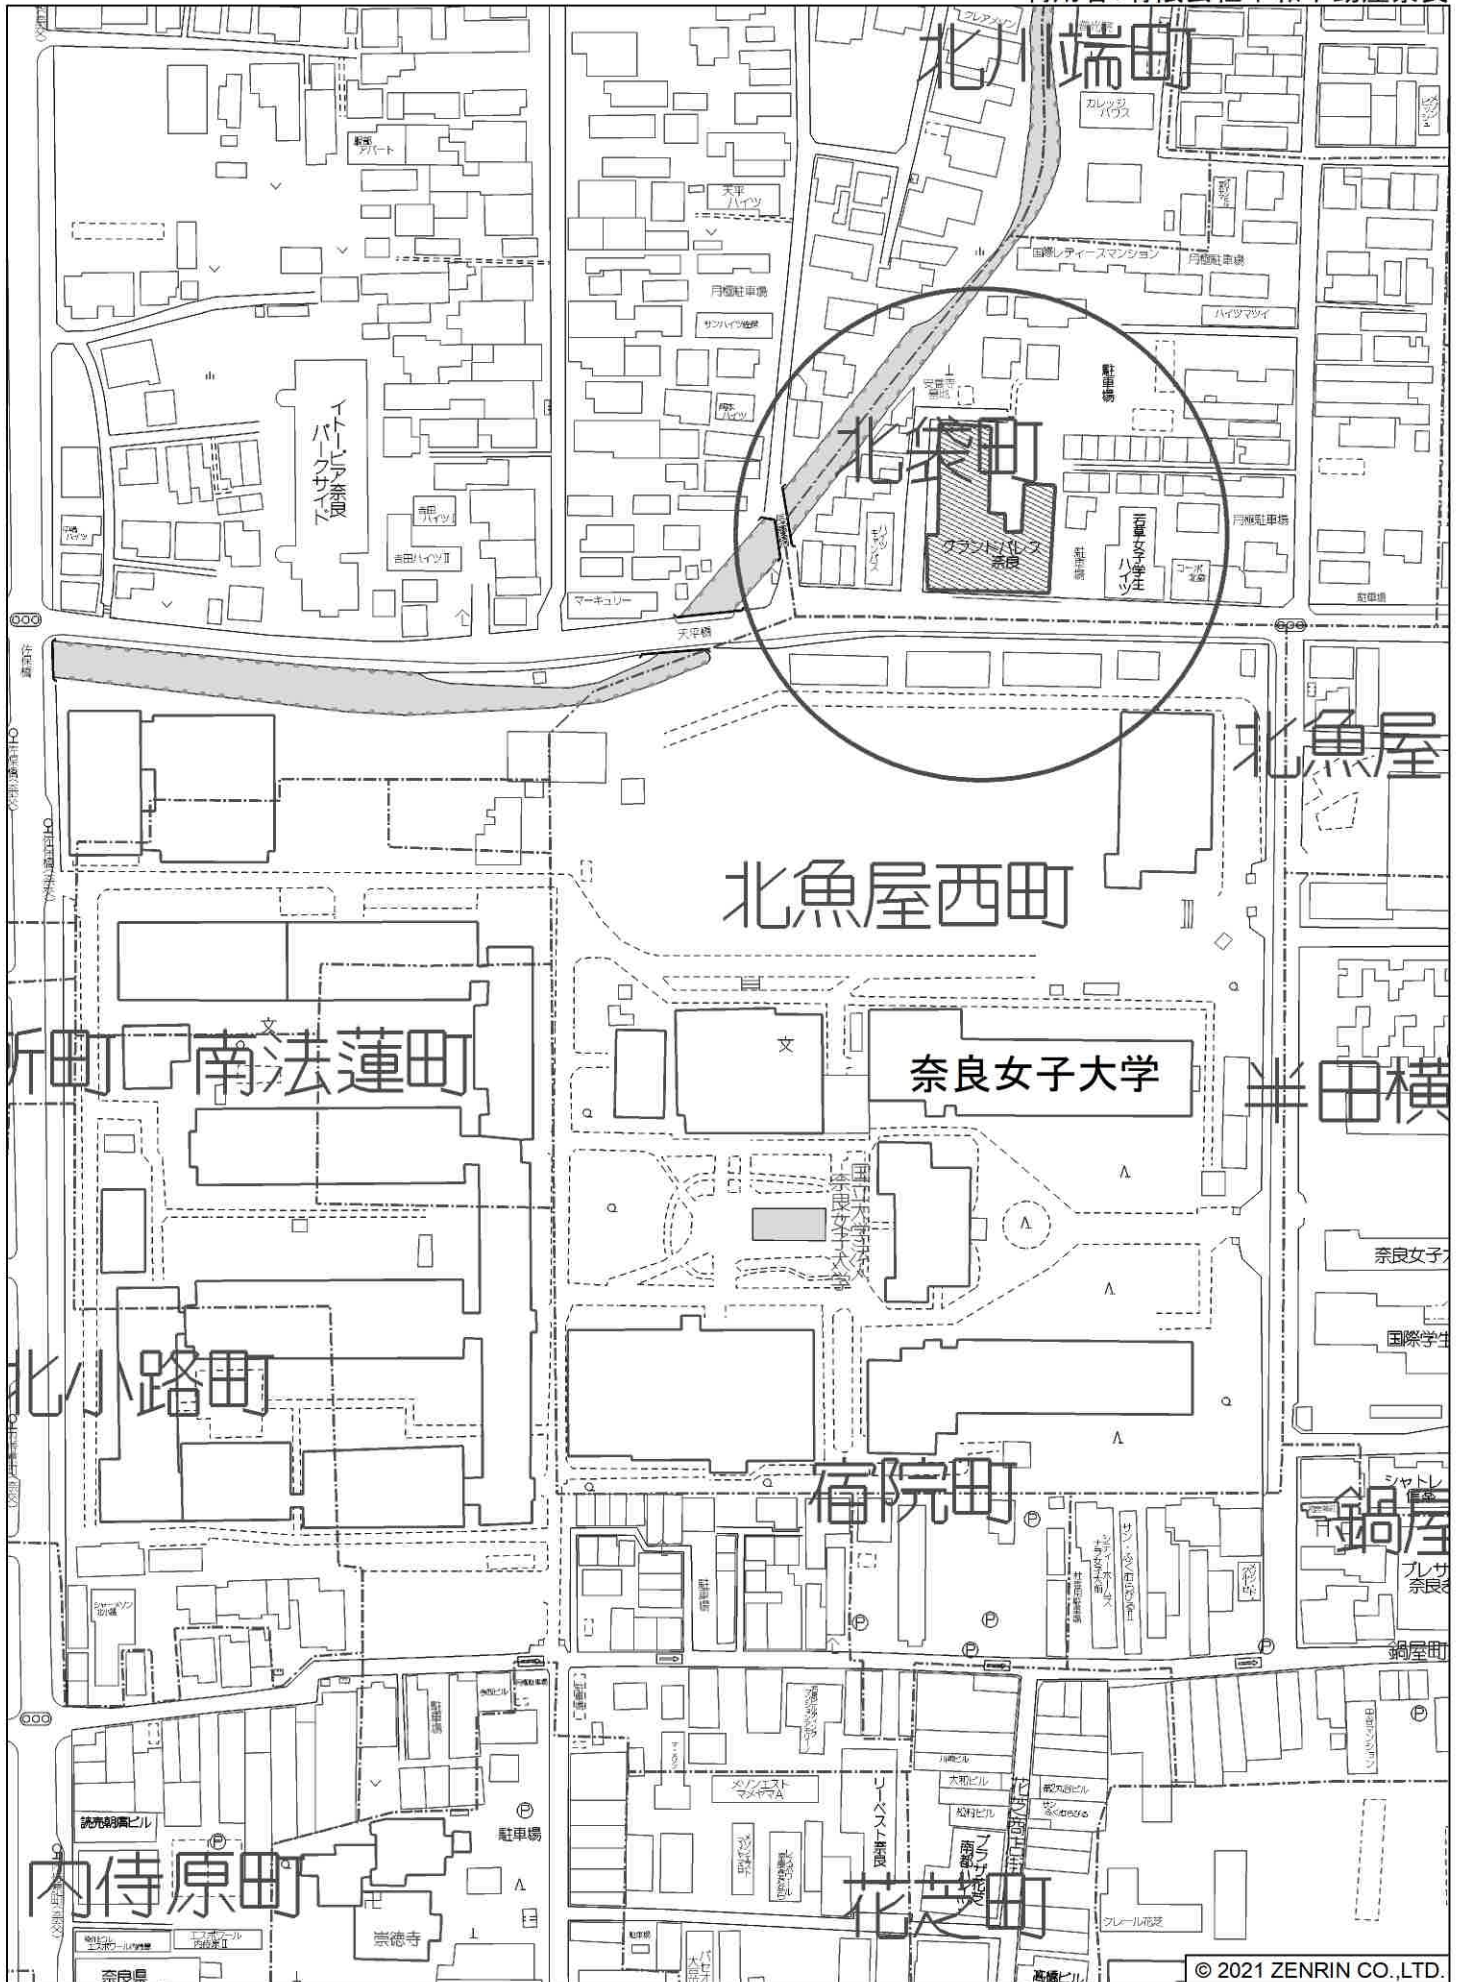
北川端町

カレッジハウス

天平ハイツ

国際レディースマンション

月極駐車場

ハイツマツイ

月極駐車場

サンハイツ佐保

イトーピア奈良パークサイド

駐車場

北袋町

グランドパレス奈良

若草女子学生ハイツ

月極駐車場

吉田ハイツ

吉田ハイツⅡ

マーキュリー

天平橋

北魚屋

北魚屋西町

南法蓮町

奈良女子大学

半田横

国立大学法人奈良女子大学

奈良女子

国際学生

北小路町

宿院町

シャトレ

鍋屋

プレサ奈良

鍋屋町

駐車場

リーベスト奈良

メゾンエスト マメヤマA

大和ビル

松村ビル

南都

プラザ花芝

読売朝日ビル

駐車場

内侍原町

崇徳寺

花芝町

フレール花芝

エスポワール内侍原

奈良県

© 2021 ZENRIN CO.,LTD.